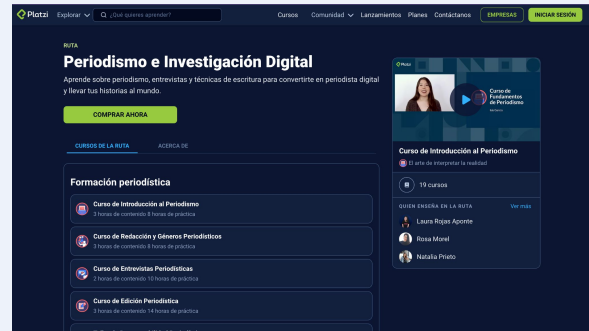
Platzi Explorar ¿Qué quieres aprender? Cursos Comunidad Lanzamientos Planes Contáctanos EMPRESAS INICIAR SESIÓN

RUTA

Periodismo e Investigación Digital

Aprende sobre periodismo, entrevistas y técnicas de escritura para convertirte en periodista digital y llevar tus historias al mundo.

COMPRAR AHORA

CURSOS DE LA RUTA ACERCA DE

Formación periodística

Curso de Introducción al Periodismo
3 horas de contenido 8 horas de práctica

Curso de Redacción y Géneros Periodísticos
3 horas de contenido 8 horas de práctica

Curso de Entrevistas Periodísticas
3 horas de contenido 10 horas de práctica

Curso de Edición Periodística
3 horas de contenido 14 horas de práctica

Platzi
Curso de Fundamentos de Periodismo

Curso de Introducción al Periodismo
El arte de interpretar la realidad

19 cursos

QUIEN ENSEÑA EN LA RUTA Ver más
Laura Rojas Aponte
Rosa Morel
Natalia Prieto